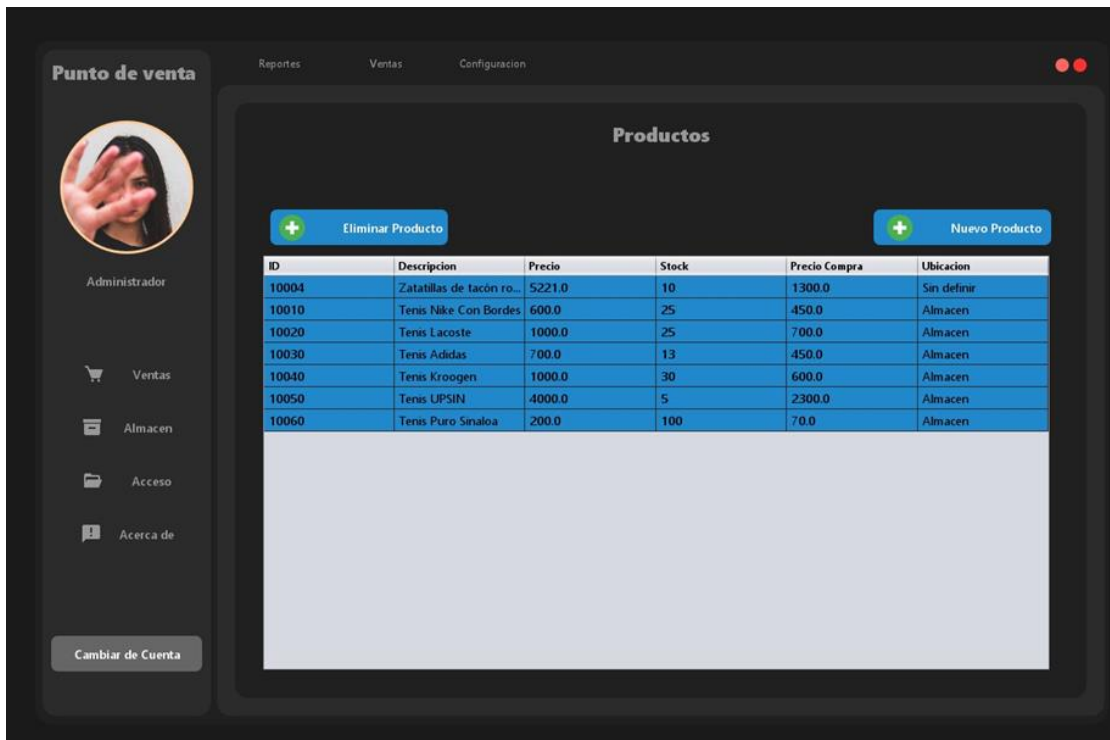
Punto de venta

Reportes Ventas Configuracion

Administrador

Ventas

Almacen

Acceso

Acerca de

Cambiar de Cuenta

Productos

Eliminar Producto

Nuevo Producto

| ID | Descripcion | Precio | Stock | Precio Compra | Ubicacion |
|---|---|---|---|---|---|
| 10004 | Zatatillas de tacón ro... | 5221.0 | 10 | 1300.0 | Sin definir |
| 10010 | Tenis Nike Con Bordes | 600.0 | 25 | 450.0 | Almacen |
| 10020 | Tenis Lacoste | 1000.0 | 25 | 700.0 | Almacen |
| 10030 | Tenis Adidas | 700.0 | 13 | 450.0 | Almacen |
| 10040 | Tenis Kroogen | 1000.0 | 30 | 600.0 | Almacen |
| 10050 | Tenis UPSIN | 4000.0 | 5 | 2300.0 | Almacen |
| 10060 | Tenis Puro Sinaloa | 200.0 | 100 | 70.0 | Almacen |